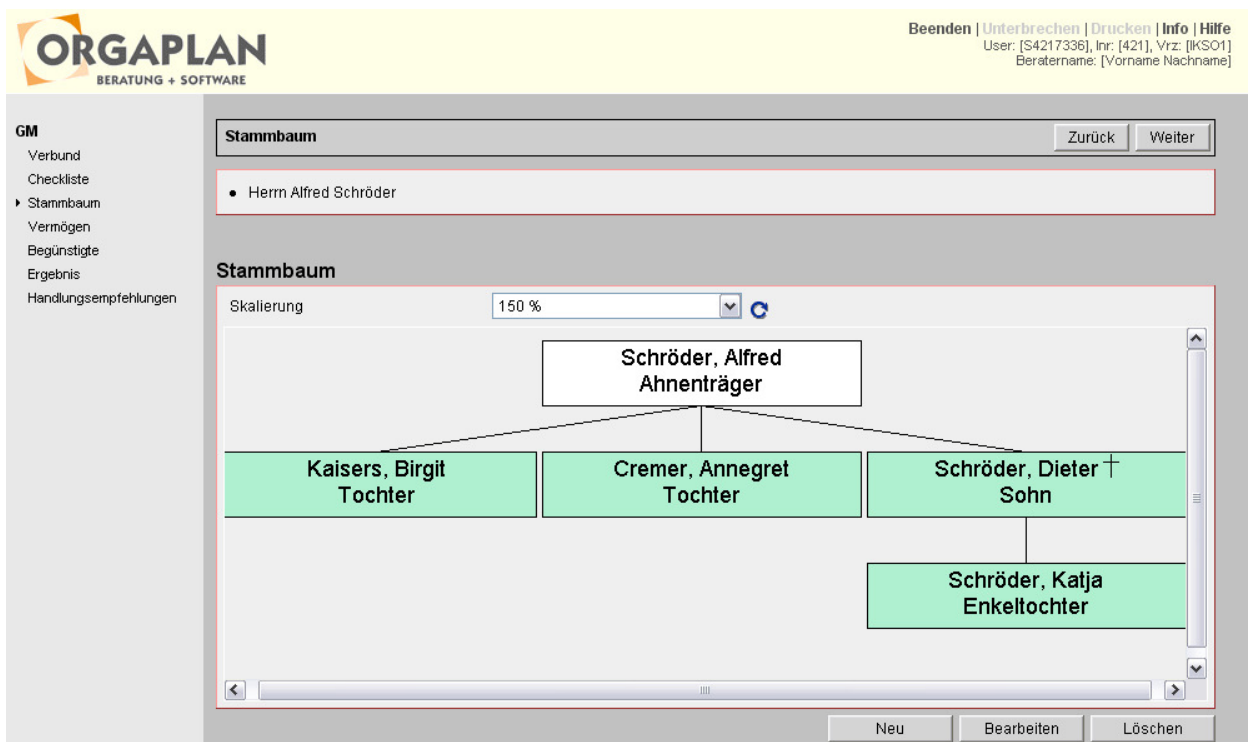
ORGAPLAN
BERATUNG + SOFTWARE

Beenden | Unterbrechen | Drucken | Info | Hilfe
User: [S4217336], Inr: [421], Vrz: [IKSO1]
Beratername: [Vorname Nachname]

GM
Verbund
Checkliste
Stammbaum
Vermögen
Begünstigte
Ergebnis
Handlungsempfehlungen

Stammbaum
Zurück
Weiter

• Herrn Alfred Schröder

Stammbaum

Skalierung
150 %

Schröder, Alfred
Ahnenträger

Kaisers, Birgit
Tochter

Cremer, Annegret
Tochter

Schröder, Dieter †
Sohn

Schröder, Katja
Enkeltochter

Neu
Bearbeiten
Löschen